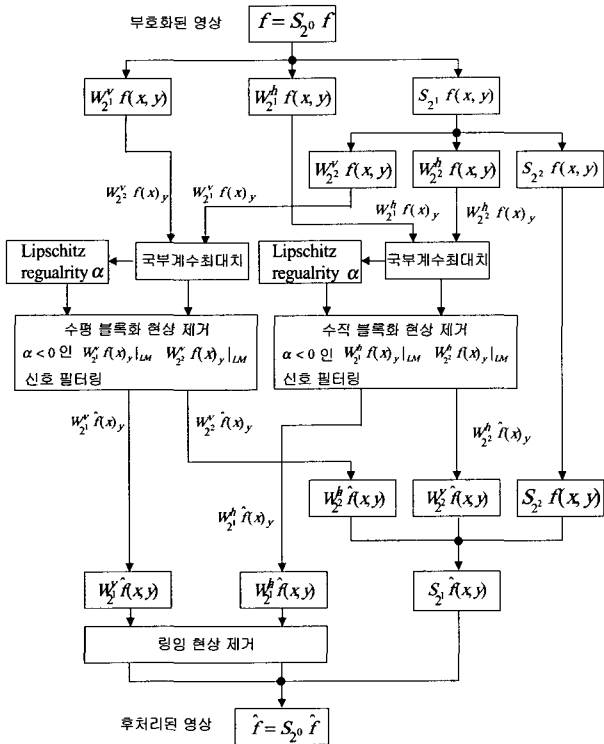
부호화된 영상

$f = S_{2^0} f$

$W_{2^1}^{v} f(x, y)$

$W_{2^1}^{h} f(x, y)$

$S_{2^1} f(x, y)$

$W_{2^2}^{v} f(x, y)$

$W_{2^2}^{h} f(x, y)$

$S_{2^2} f(x, y)$

$W_{2^2}^{v} f(x)_y$

$W_{2^1}^{v} f(x)_y$

$W_{2^1}^{h} f(x)_y$

$W_{2^2}^{h} f(x)_y$

Lipschitz regualrity $\alpha$

국부계수최대치

Lipschitz regualrity $\alpha$

국부계수최대치

수평 블록화 현상 제거

$\alpha < 0$ 인 $W_{2^1}^{v} f(x)_y|_{LM}$ $W_{2^2}^{v} f(x)_y|_{LM}$

신호 필터링

수직 블록화 현상 제거

$\alpha < 0$ 인 $W_{2^1}^{h} f(x)_y|_{LM}$ $W_{2^2}^{h} f(x)_y|_{LM}$

신호 필터링

$W_{2^1}^{v} \hat{f}(x)_y$

$W_{2^2}^{v} \hat{f}(x)_y$

$W_{2^2}^{h} \hat{f}(x)_y$

$W_{2^2}^{h} \hat{f}(x, y)$

$W_{2^2}^{v} \hat{f}(x, y)$

$S_{2^2} f(x, y)$

$W_{2^1}^{h} \hat{f}(x)_y$

$W_{2^1}^{v} \hat{f}(x, y)$

$W_{2^1}^{h} \hat{f}(x, y)$

$S_{2^1} \hat{f}(x, y)$

링잉 현상 제거

후처리된 영상

$\hat{f} = S_{2^0} \hat{f}$